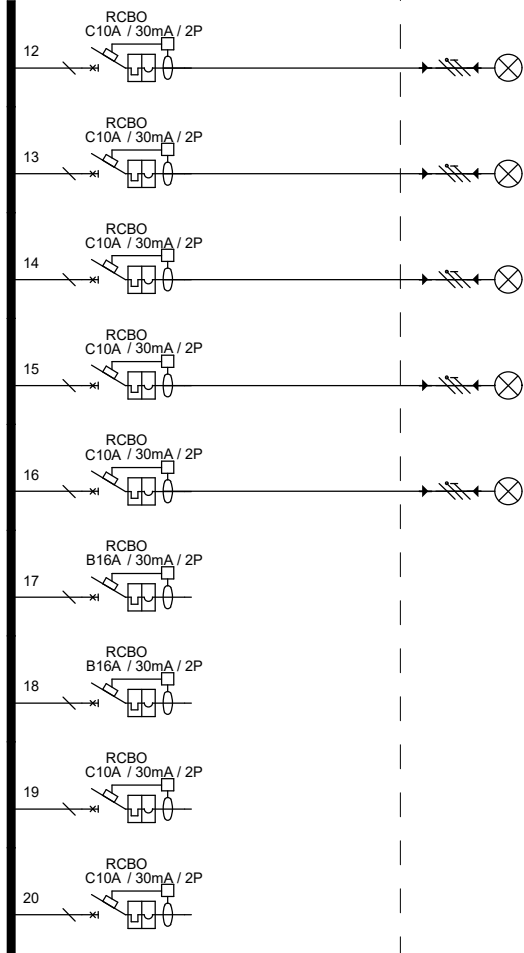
RCBO
C10A / 30mA / 2P
12

RCBO
C10A / 30mA / 2P
13

RCBO
C10A / 30mA / 2P
14

RCBO
C10A / 30mA / 2P
15

RCBO
C10A / 30mA / 2P
16

RCBO
B16A / 30mA / 2P
17

RCBO
B16A / 30mA / 2P
18

RCBO
C10A / 30mA / 2P
19

RCBO
C10A / 30mA / 2P
20